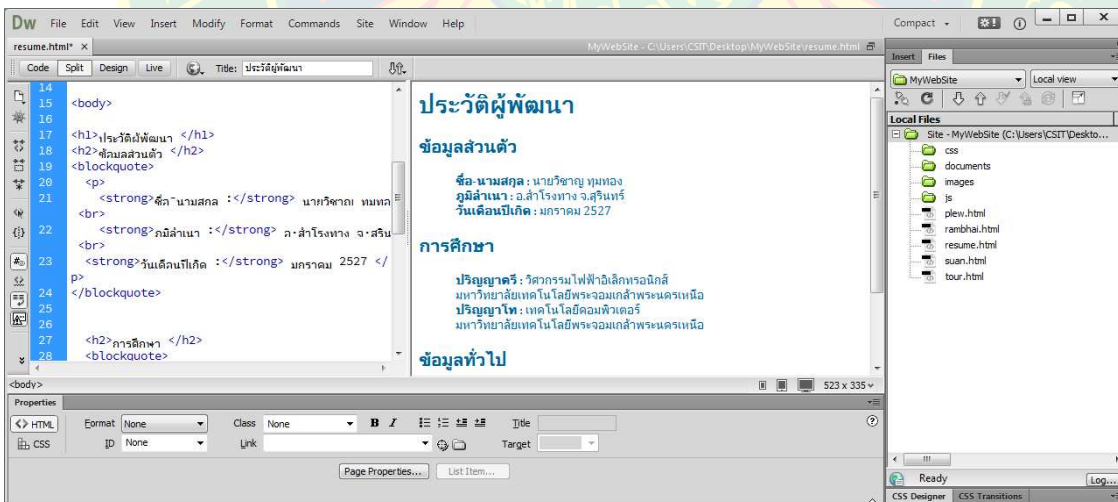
Dw File Edit View Insert Modify Format Commands Site Window Help

Compact ▾

resume.html* ×

MyWebSite - C:\Users\CSIT\Desktop\MyWebSite\resume.html

Code Split Design Live Title: ประวัติผู้พัฒนา

14
15 <body>
16
17 <h1>ประวัติผู้พัฒนา </h1>
18 <h2>ข้อมูลส่วนตัว </h2>
19 <blockquote>
20 <p>
21 <strong>ชื่อ-นามสกุล :</strong> นายวิชาญ ทุมทอ
<br>
22 <strong>ภูมิลำเนา :</strong> อ.สำโรงทาง จ.สุริน
<br>
23 <strong>วันเดือนปีเกิด :</strong> มกราคม 2527 </p>
24 </blockquote>
25
26
27 <h2>การศึกษา </h2>
28 <blockquote>

ประวัติผู้พัฒนา

ข้อมูลส่วนตัว

ชื่อ-นามสกุล : นายวิชาญ ทุมทอง
ภูมิลำเนา : อ.สำโรงทาง จ.สุรินทร์
วันเดือนปีเกิด : มกราคม 2527

การศึกษา

ปริญญาตรี : วิศวกรรมไฟฟ้าอิเล็กทรอนิกส์
มหาวิทยาลัยเทคโนโลยีพระจอมเกล้าพระนครเหนือ
ปริญญาโท : เทคโนโลยีคอมพิวเตอร์
มหาวิทยาลัยเทคโนโลยีพระจอมเกล้าพระนครเหนือ

ข้อมูลทั่วไป

<body>
523 x 335

Properties

<> HTML Format None Class None B I Title
CSS ID None Link Target

Page Properties... List Item...

Insert Files

MyWebSite Local view

Local Files

Site - MyWebSite (C:\Users\CSIT\Deskto...
css
documents
images
js
plew.html
rambhai.html
resume.html
suan.html
tour.html

Ready Log...

CSS Designer CSS Transitions